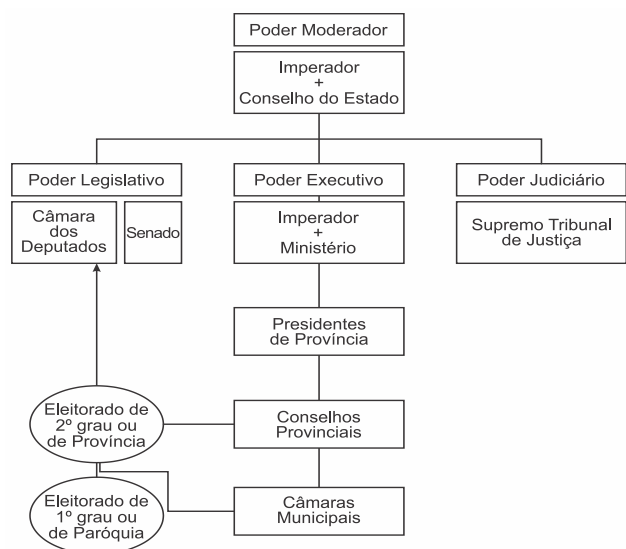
Poder Moderador

Imperador
+
Conselho do Estado

Poder Legislativo

Câmara dos Deputados

Senado

Poder Executivo

Imperador
+
Ministério

Poder Judiciário

Supremo Tribunal de Justiça

Presidentes de Província

Eleitorado de 2º grau ou de Província

Conselhos Provinciais

Eleitorado de 1º grau ou de Paróquia

Câmaras Municipais